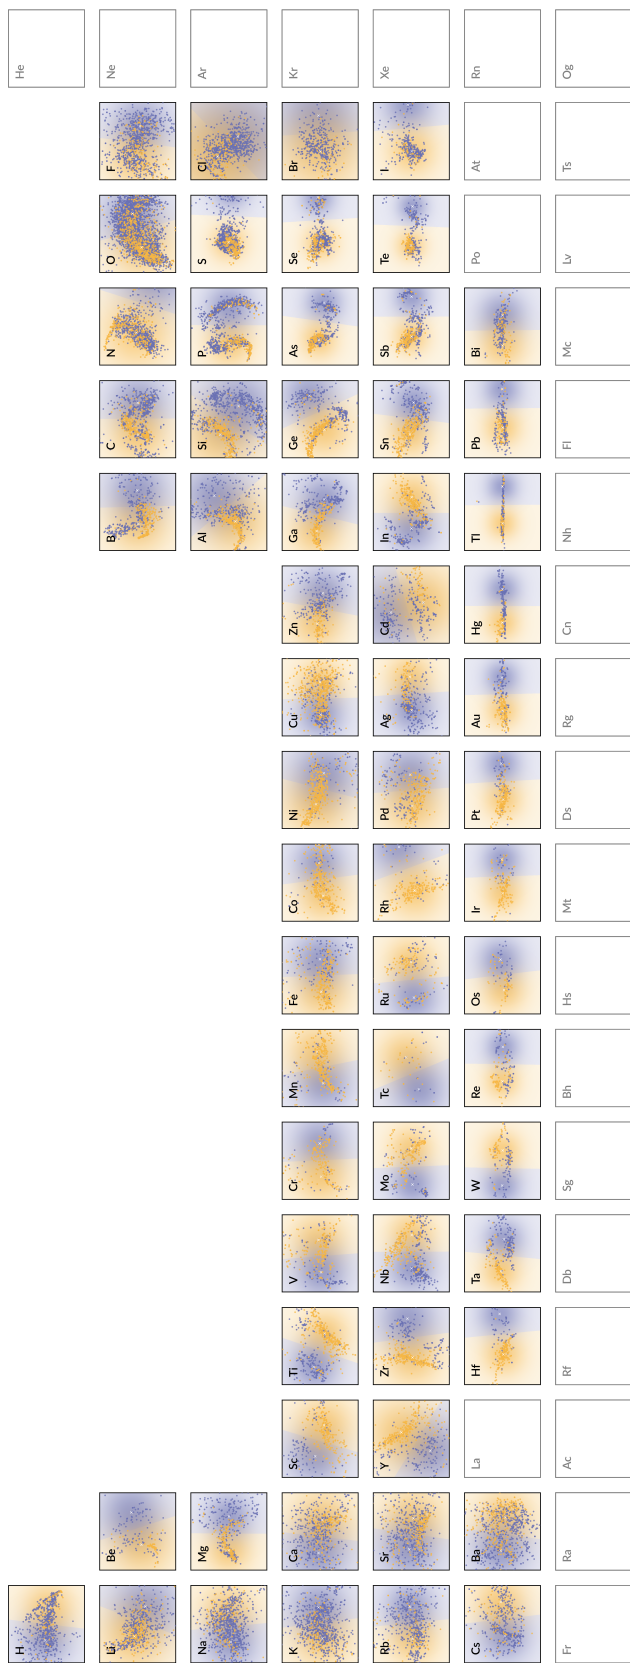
He
Ne
Ar
Kr
Xe
Rn
Og
F
Cl
Br
I
At
Ts
O
S
Se
Te
Po
Lv
N
P
As
Sb
Bi
Mc
C
Si
Ge
Sn
Pb
Fl
B
Al
Ga
In
Tl
Nh
Zn
Cd
Hg
Cn
Cu
Ag
Au
Rg
Ni
Pd
Pt
Ds
Co
Rh
Ir
Mt
Fe
Ru
Os
Hs
Mn
Tc
Re
Bh
Cr
Mo
W
Sg
V
Nb
Ta
Db
Ti
Zr
Hf
Rf
Sc
Y
La
Ac
Be
Mg
Ca
Sr
Ba
Ra
H
Li
Na
K
Rb
Cs
Fr